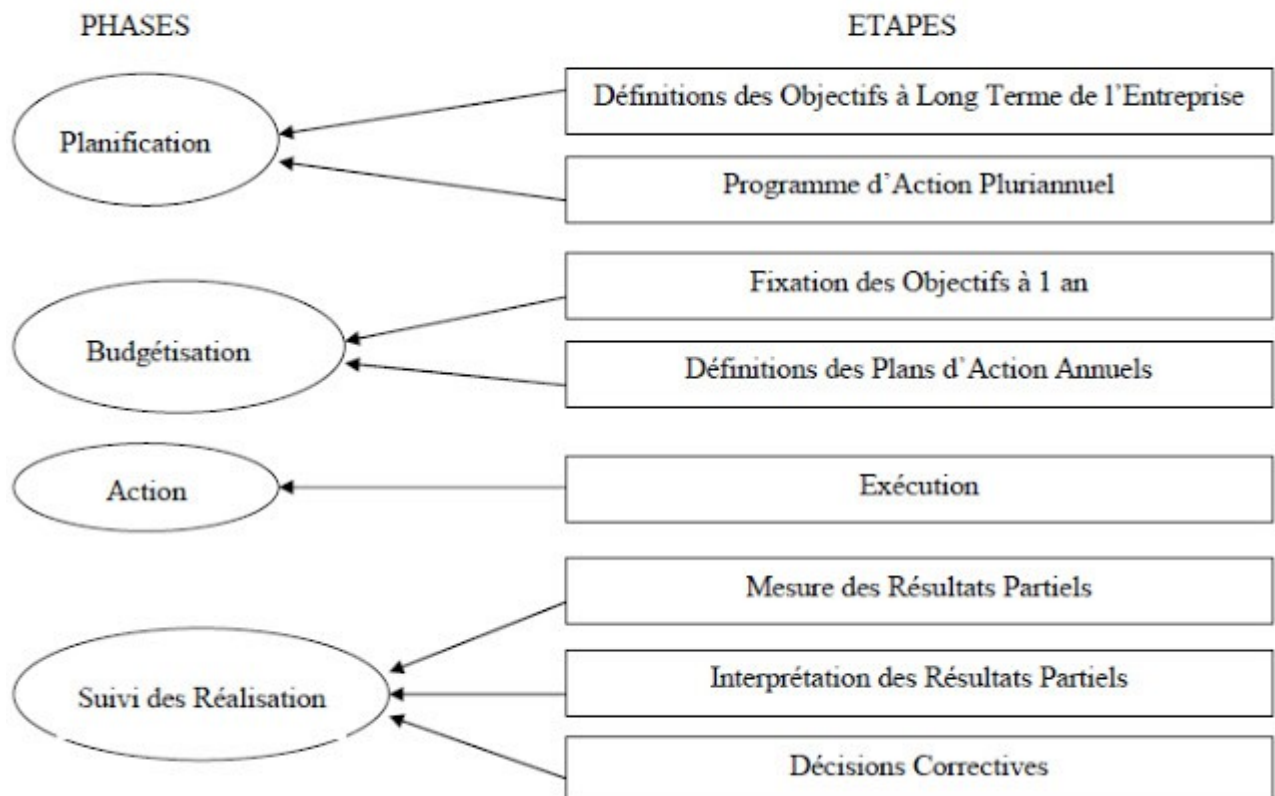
PHASES

ETAPES

Planification

Définitions des Objectifs à Long Terme de l'Entreprise

Programme d'Action Pluriannuel

Budgétisation

Fixation des Objectifs à 1 an

Définitions des Plans d'Action Annuels

Action

Exécution

Suivi des Réalisation

Mesure des Résultats Partiels

Interprétation des Résultats Partiels

Décisions Correctives